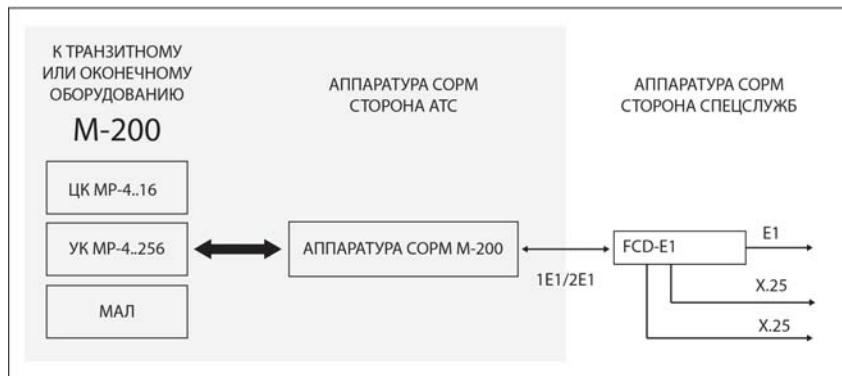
К ТРАНЗИТНОМУ ИЛИ ОКОНЕЧНОМУ ОБОРУДОВАНИЮ

М-200

ЦК МР-4..16

УК МР-4..256

МАЛ

АППАРАТУРА СОРМ СТОРОНА АТС

АППАРАТУРА СОРМ М-200

1E1/2E1

АППАРАТУРА СОРМ СТОРОНА СПЕЦСЛУЖБ

FCD-E1

E1

X.25

X.25